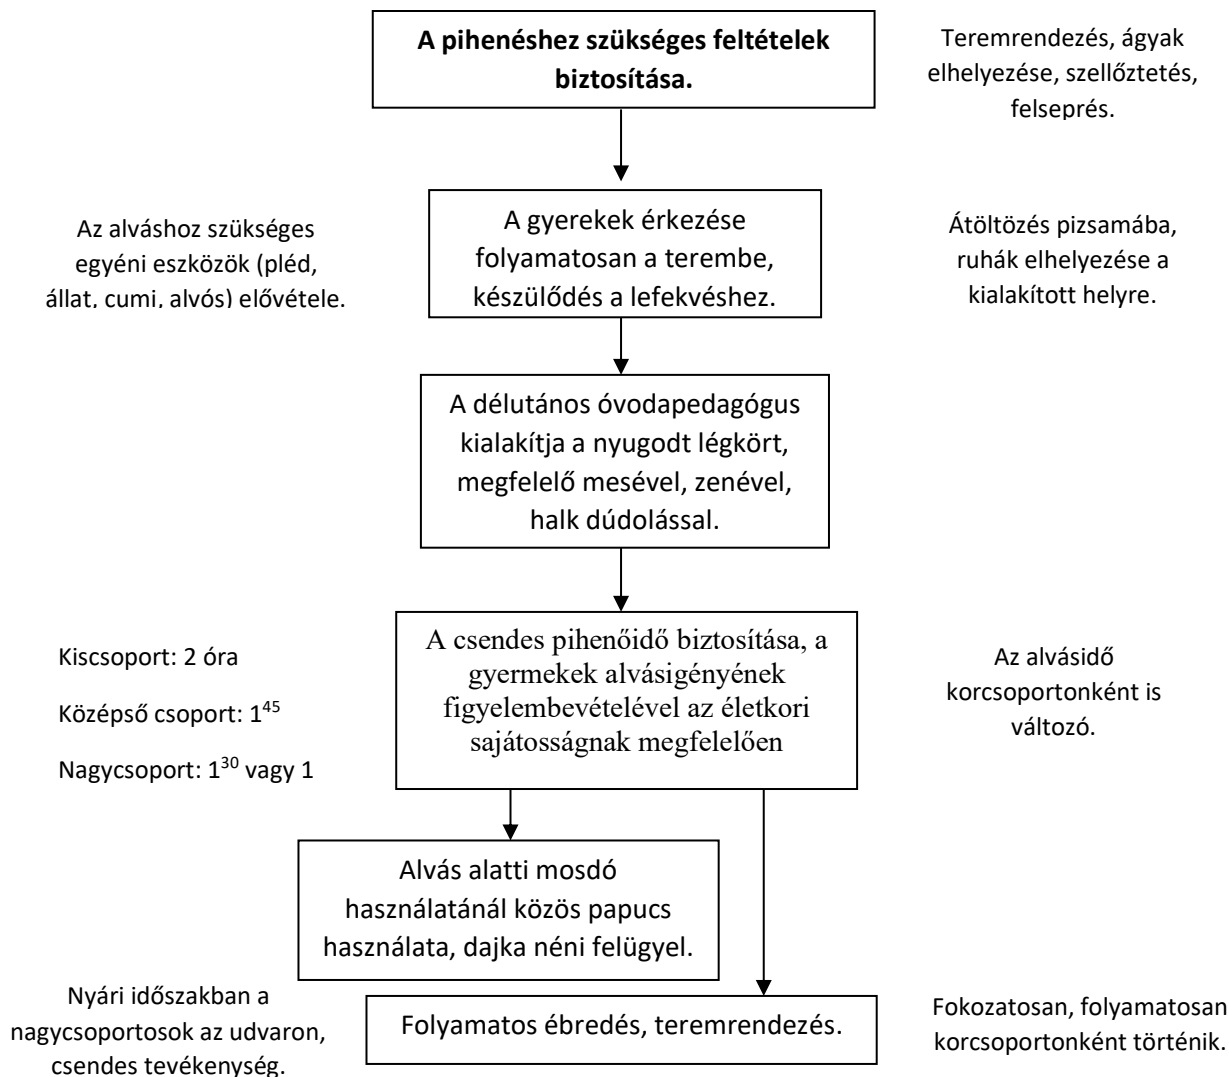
**A pihenéshez szükséges feltételek biztosítása.**

Teremrendezés, ágyak elhelyezése, szellőztetés, felseprés.

Az alváshoz szükséges egyéni eszközök (pléd, állat, cumi, alvós) elővétele.

A gyerekek érkezése folyamatosan a terembe, készülődés a lefekvéshez.

Átöltözés pizsamába, ruhák elhelyezése a kialakított helyre.

A délutános óvodapedagógus kialakítja a nyugodt légkört, megfelelő mesével, zenével, halk dúdolással.

Kiscsoport: 2 óra

Középső csoport: $1^{45}$

Nagycsoport: $1^{30}$ vagy 1

A csendes pihenőidő biztosítása, a gyermekek alvásigényének figyelembevételével az életkori sajátosságnak megfelelően

Az alvásidő korcsoportonként is változó.

Alvás alatti mosdó használatánál közös papucs használata, dajka néni felügyel.

Nyári időszakban a nagycsoportosok az udvaron, csendes tevékenység.

Folyamatos ébredés, teremrendezés.

Fokozatosan, folyamatosan korcsoportonként történik.